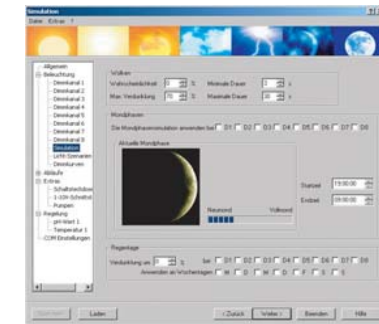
Simulation
Datei Extras ?

Allgemein
Beleuchtung
Dimmkanal 1
Dimmkanal 2
Dimmkanal 3
Dimmkanal 4
Dimmkanal 5
Dimmkanal 6
Dimmkanal 7
Dimmkanal 8
Simulation
Licht-Szenarien
Dimmkurven
Abläufe
Extras
Schaltsteckdosen
1-10V-Schnittst.
Pumpen
Regelung
pH-Wert 1
Temperatur 1
COM Einstellungen

Wolken
Wolkenwahrscheinlichkeit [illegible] %
Max. Verdunklung 70 %
Minimale Dauer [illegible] s
Maximale Dauer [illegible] s

Mondphasen
Die Mondphasensimulation anwenden bei: D1 D2 D3 D4 D5 D6 D7 D8
Aktuelle Mondphase
Neumond
Vollmond
Startzeit 19:00:00
Endzeit 09:00:00

Regentage
Verdunklung um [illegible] % bei: D1 D2 D3 D4 D5 D6 D7 D8
Anwenden an Wochentagen: M D M D F S S

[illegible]
Laden
< Zurück
Weiter >
Beenden
Hilfe